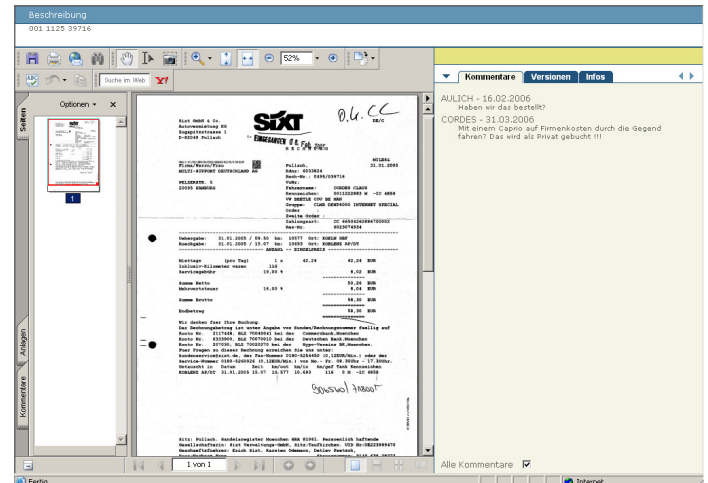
Beschreibung

001 1125 39716

52%

Suche im Web

Optionen

Seiten

Anlagen

Kommentare

1

Kommentare Versionen Infos

AULICH - 16.02.2006
Haben wir das bestellt?

CORDES - 31.03.2006
Mit einem Caprio auf Firmenkosten durch die Gegend fahren? Das wird als Privat gebucht !!!

SIXT

O.k. CC

1 von 1

Alle Kommentare

Fertig

Internet